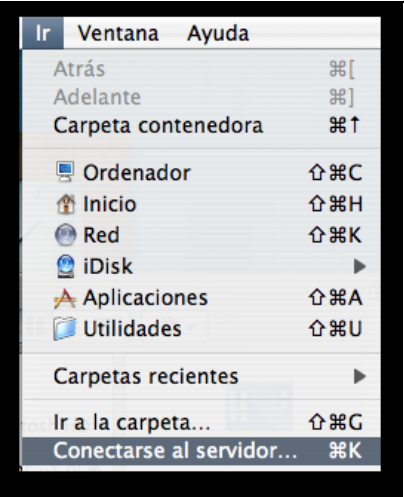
Ir Ventana Ayuda

Atrás ⌘[
Adelante ⌘]
Carpeta contenedora ⌘↑

Ordenador ⇧⌘C
Inicio ⇧⌘H
Red ⇧⌘K
iDisk ▶
Aplicaciones ⇧⌘A
Utilidades ⇧⌘U

Carpetas recientes ▶

Ir a la carpeta... ⇧⌘G
Conectarse al servidor... ⌘K